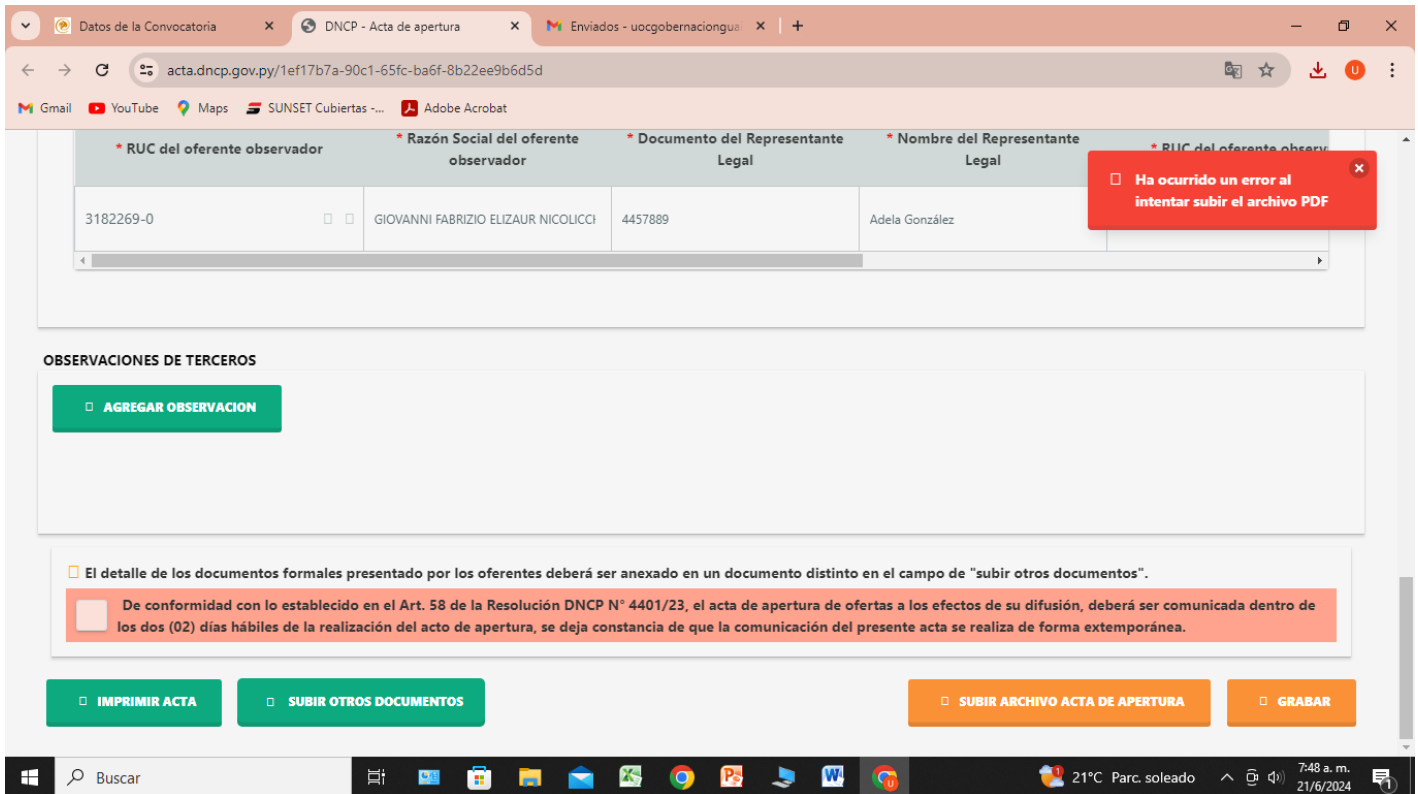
Datos de la Convocatoria
DNCP - Acta de apertura
Enviados - uocgobernaciongua

acta.dncp.gov.py/1ef17b7a-90c1-65fc-ba6f-8b22ee9b6d5d

Gmail YouTube Maps SUNSET Cubiertas -... Adobe Acrobat

| * RUC del oferente observador | * Razón Social del oferente observador | * Documento del Representante Legal | * Nombre del Representante Legal | * RUC del oferente observ |
|---|---|---|---|---|
| 3182269-0 | GIOVANNI FABRIZIO ELIZAUR NICOLICCI | 4457889 | Adela González | |

Ha ocurrido un error al intentar subir el archivo PDF

OBSERVACIONES DE TERCEROS

AGREGAR OBSERVACION

El detalle de los documentos formales presentado por los oferentes deberá ser anexado en un documento distinto en el campo de "subir otros documentos".

De conformidad con lo establecido en el Art. 58 de la Resolución DNCP N° 4401/23, el acta de apertura de ofertas a los efectos de su difusión, deberá ser comunicada dentro de los dos (02) días hábiles de la realización del acto de apertura, se deja constancia de que la comunicación del presente acta se realiza de forma extemporánea.

IMPRIMIR ACTA
SUBIR OTROS DOCUMENTOS
SUBIR ARCHIVO ACTA DE APERTURA
GRABAR

Buscar
21°C Parc. soleado
7:48 a. m.
21/6/2024